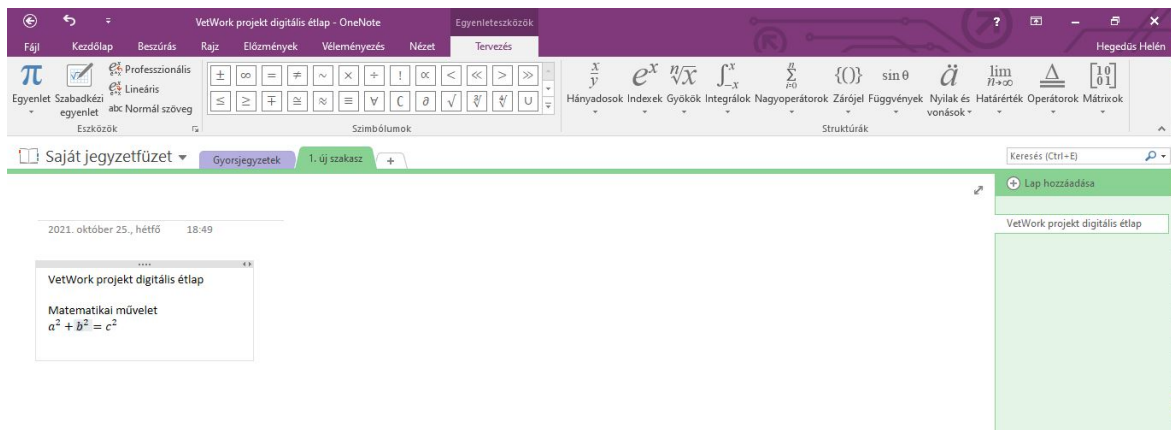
VetWork projekt digitális étlap - OneNote Egyenleteszközök ? – ×

Fájl Kezdőlap Beszúrás Rajz Előzmények Véleményezés Nézet Tervezés Hegedüs Helén

$\pi$ Egyenlet Szabadkézi egyenlet Professzionális Lineáris abc Normál szöveg

Eszközök

$\pm$ $\infty$ $=$ $\neq$ $\sim$ $\times$ $\div$ $!$ $\propto$ $<$ $\ll$ $>$ $\gg$ $\leq$ $\geq$ $\mp$ $\cong$ $\approx$ $\equiv$ $\forall$ $\complement$ $\partial$ $\sqrt{}$ $\sqrt[3]{}$ $\sqrt[4]{}$ $\cup$

Szimbólumok

$\frac{x}{y}$ Hányadosok $e^x$ Indexek $\sqrt[n]{x}$ Gyökök $\int_{-x}^{x}$ Integrálok $\sum_{i=0}^{n}$ Nagyoperátorok $\{()\}$ Zárójel $\sin\theta$ Függvények $\ddot{a}$ Nyilak és vonások $\lim_{n\to\infty}$ Határérték $\triangleq$ Operátorok $\begin{bmatrix}1&0\\0&1\end{bmatrix}$ Mátrixok

Struktúrák

Saját jegyzetfüzet Gyorsjegyzetek 1. új szakasz +

Keresés (Ctrl+E)

Lap hozzáadása

VetWork projekt digitális étlap

2021. október 25., hétfő 18:49

VetWork projekt digitális étlap

Matematikai művelet
$a^2 + b^2 = c^2$